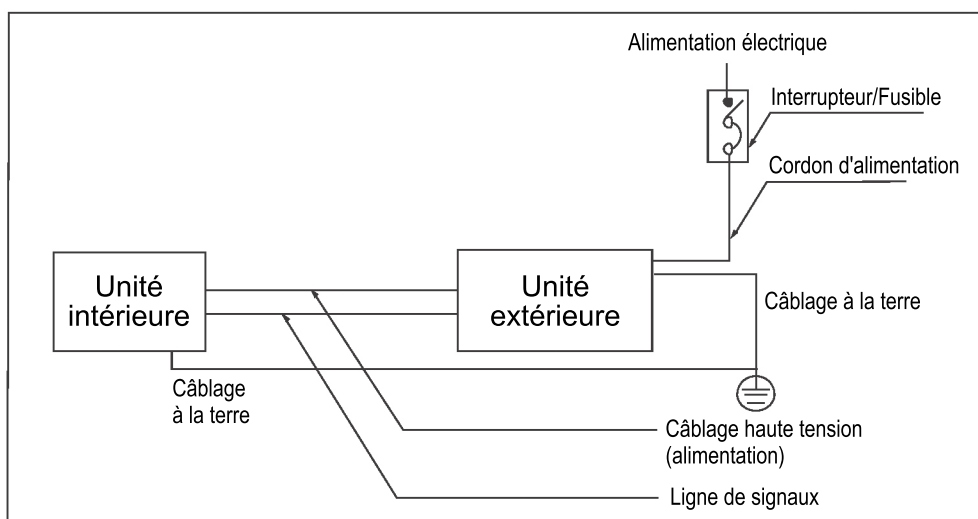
Alimentation électrique

Interrupteur/Fusible

Cordon d'alimentation

Unité intérieure

Unité extérieure

Câblage à la terre

Câblage à la terre

Câblage haute tension (alimentation)

Ligne de signaux